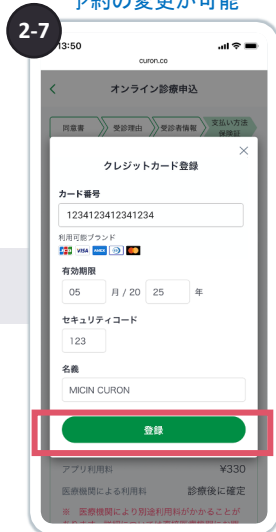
予約の変更が可能

2-7

13:50

curon.co

オンライン診療申込

同意書

受診理由

受診者情報

支払い方法
保険証

クレジットカード登録

×

カード番号

1234123412341234

利用可能ブランド

VISA

有効期限

05 / 月 / 20 25 年

セキュリティコード

123

名義

MICIN CURON

登録

アプリ利用料 ¥330

医療機関による利用料 診療後に確定

※ 医療機関により別途利用料がかかることが
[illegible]